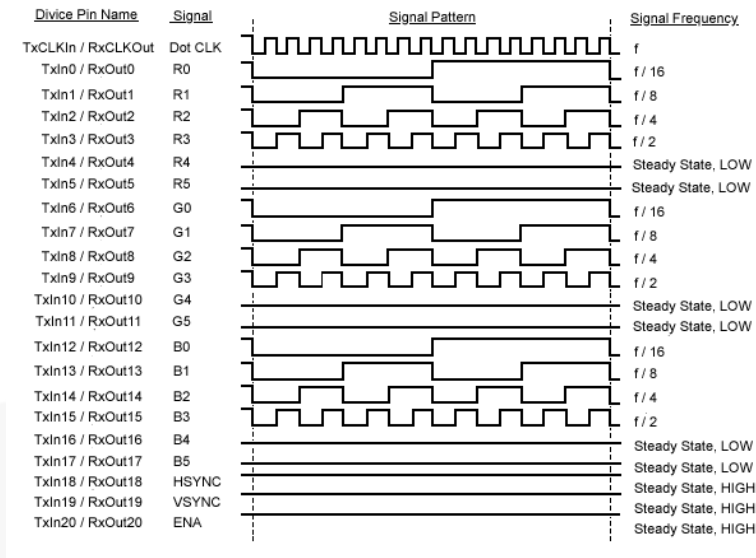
| Divice Pin Name | Signal | Signal Pattern | Signal Frequency |
|---|---|---|---|
| TxCLKIn / RxCLKOut | Dot CLK | | f |
| TxIn0 / RxOut0 | R0 | | f / 16 |
| TxIn1 / RxOut1 | R1 | | f / 8 |
| TxIn2 / RxOut2 | R2 | | f / 4 |
| TxIn3 / RxOut3 | R3 | | f / 2 |
| TxIn4 / RxOut4 | R4 | | Steady State, LOW |
| TxIn5 / RxOut5 | R5 | | Steady State, LOW |
| TxIn6 / RxOut6 | G0 | | f / 16 |
| TxIn7 / RxOut7 | G1 | | f / 8 |
| TxIn8 / RxOut8 | G2 | | f / 4 |
| TxIn9 / RxOut9 | G3 | | f / 2 |
| TxIn10 / RxOut10 | G4 | | Steady State, LOW |
| TxIn11 / RxOut11 | G5 | | Steady State, LOW |
| TxIn12 / RxOut12 | B0 | | f / 16 |
| TxIn13 / RxOut13 | B1 | | f / 8 |
| TxIn14 / RxOut14 | B2 | | f / 4 |
| TxIn15 / RxOut15 | B3 | | f / 2 |
| TxIn16 / RxOut16 | B4 | | Steady State, LOW |
| TxIn17 / RxOut17 | B5 | | Steady State, LOW |
| TxIn18 / RxOut18 | HSYNC | | Steady State, HIGH |
| TxIn19 / RxOut19 | VSYNC | | Steady State, HIGH |
| TxIn20 / RxOut20 | ENA | | Steady State, HIGH |